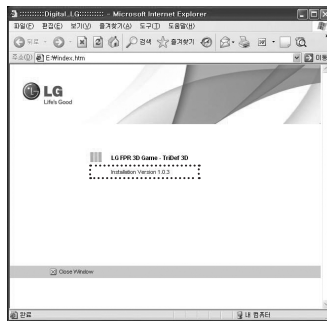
:::::::::Digital_LG::::::::: - Microsoft Internet Explorer

파일(F) 편집(E) 보기(V) 즐겨찾기(A) 도구(T) 도움말(H)

뒤로 검색 즐겨찾기

주소(D) E:\index.htm 이동

LG
Life's Good

LG FPR 3D Game - TriDef 3D
Installation Version 1.0.3

Close Window

완료 내 컴퓨터